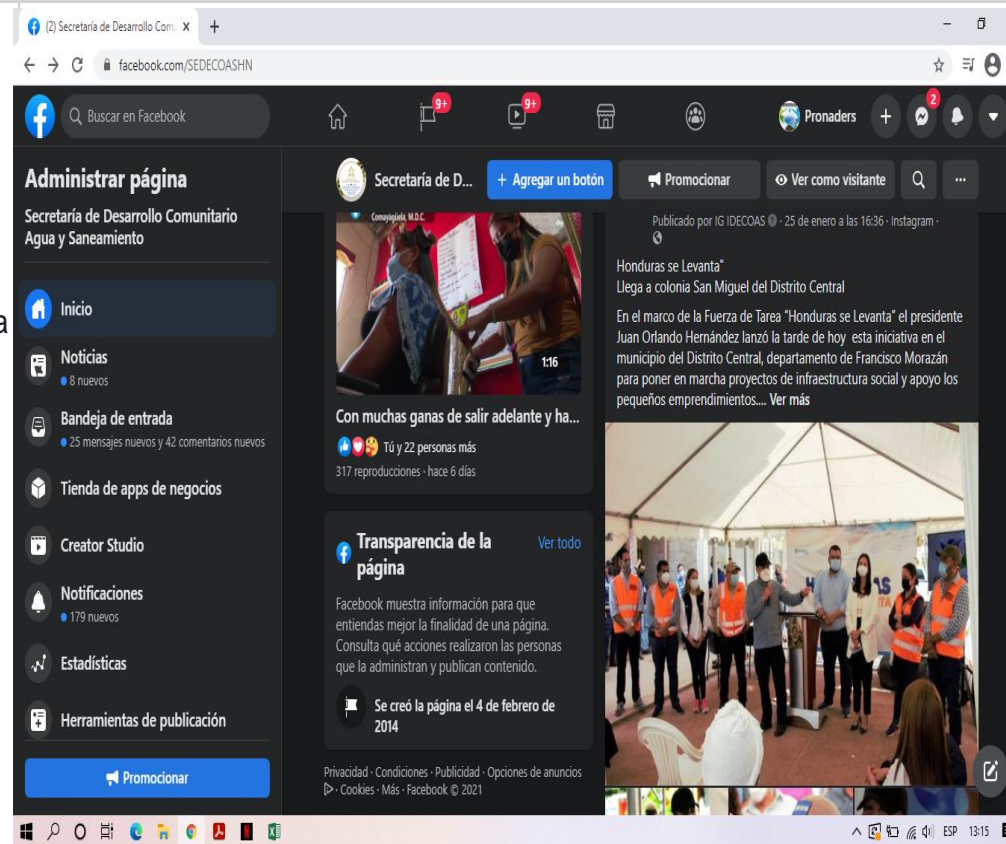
(2) Secretaría de Desarrollo Com ×

facebook.com/SEDECOASHN

Buscar en Facebook

9+

9+

Pronaders

2

Administrar página

Secretaría de Desarrollo Comunitario Agua y Saneamiento

Inicio

Noticias
8 nuevos

Bandeja de entrada
25 mensajes nuevos y 42 comentarios nuevos

Tienda de apps de negocios

Creator Studio

Notificaciones
179 nuevos

Estadísticas

Herramientas de publicación

Promocionar

Secretaría de D...

+ Agregar un botón

Promocionar

Ver como visitante

Comayagüela, M.D.C.

1:16

Con muchas ganas de salir adelante y ha...

Tú y 22 personas más

317 reproducciones · hace 6 días

Transparencia de la página

Ver todo

Facebook muestra información para que entiendas mejor la finalidad de una página. Consulta qué acciones realizaron las personas que la administran y publican contenido.

Se creó la página el 4 de febrero de 2014

Privacidad · Condiciones · Publicidad · Opciones de anuncios · Cookies · Más · Facebook © 2021

Publicado por IG IDECOAS · 25 de enero a las 16:36 · Instagram ·

Honduras se Levanta"
Llega a colonia San Miguel del Distrito Central

En el marco de la Fuerza de Tarea "Honduras se Levanta" el presidente Juan Orlando Hernández lanzó la tarde de hoy esta iniciativa en el municipio del Distrito Central, departamento de Francisco Morazán para poner en marcha proyectos de infraestructura social y apoyo los pequeños emprendimientos.... Ver más

ESP 13:15